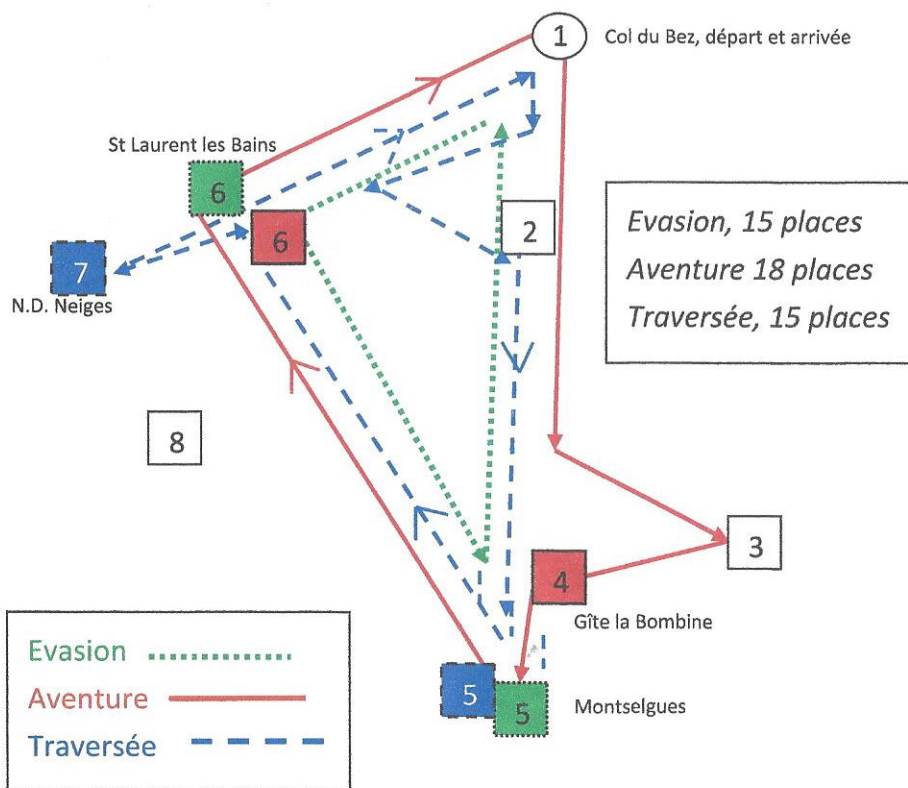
1 Col du Bez, départ et arrivée

St Laurent les Bains

6

6

7

N.D. Neiges

2

Evasion, 15 places
Aventure 18 places
Traversée, 15 places

8

3

4

Gîte la Bombine

5

5

Montselgues

Evasion
Aventure
Traversée